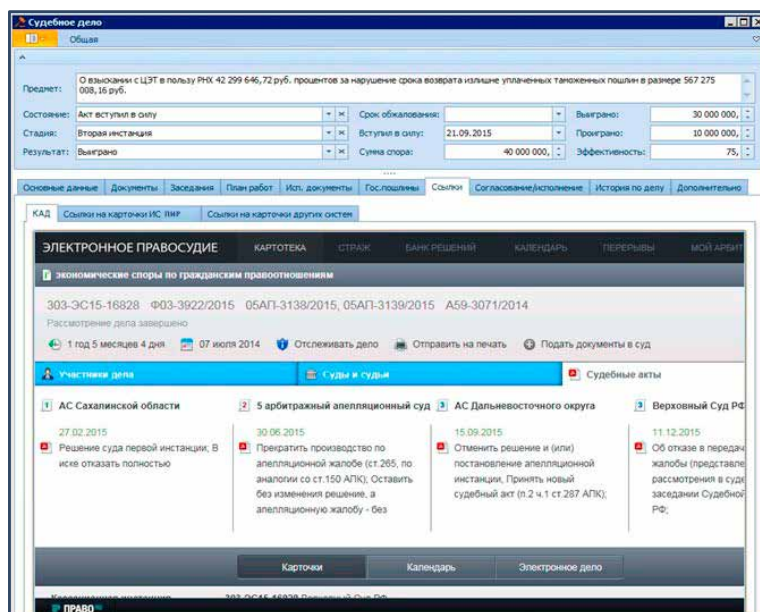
Судебное дело

Общая

Предмет: О взыскании с ЦЭТ в пользу РНХ 42 299 646,72 руб. процентов за нарушение срока возврата излишне уплаченных таможенных пошлин в размере 567 275 008,16 руб.

Состояние: Акт вступил в силу
Стадия: Вторая инстанция
Результат: Выиграно
Срок обжалования:
Вступил в силу: 21.09.2015
Сумма спора: 40 000 000,
Выиграно: 30 000 000,
Проиграно: 10 000 000,
Эффективность: 75,

Основные данные | Документы | Заседания | План работ | Исп. документы | Гос.пошлины | Ссылки | Согласование/исполнение | История по делу | Дополнительно

КАД | Ссылки на карточки ИС ПМР | Ссылки на карточки других систем

ЭЛЕКТРОННОЕ ПРАВОСУДИЕ | КАРТОТЕКА | СТРАЖ | БАНК РЕШЕНИЙ | КАЛЕНДАРЬ | ПЕРЕРЫВЫ | МОЙ АРБИТ

Экономические споры по гражданским правоотношениям

303-ЭС15-16828 Ф03-3922/2015 05АП-3138/2015, 05АП-3139/2015 А59-3071/2014

Рассмотрение дела завершено

1 год 5 месяцев 4 дня | 07 июля 2014 | Отслеживать дело | Отправить на печать | Подать документы в суд

Участники дела | Суды и судьи | Судебные акты

1 АС Сахалинской области
27.02.2015
Решение суда первой инстанции: В иске отказать полностью

2 5 арбитражный апелляционный суд
30.06.2015
Прекратить производство по апелляционной жалобе (ст.265, по аналогии со ст.150 АПК); Оставить без изменения решение, а апелляционную жалобу - без

3 АС Дальневосточного округа
15.09.2015
Отменить решение и (или) постановление апелляционной инстанции, Принять новый судебный акт (п.2 ч.1 ст.287 АПК);

3 Верховный Суд РФ
11.12.2015
Об отказе в передач жалобы (представле рассмотрения в суде заседании Судебной РФ;

Карточки | Календарь | Электронное дело

ПРАВО